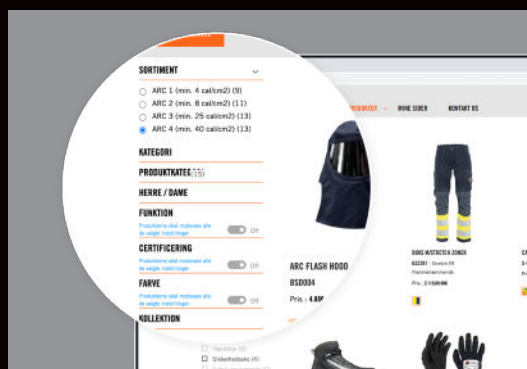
SORTIMENT

ARC 1 (min. 4 cal/cm2) (9)
ARC 2 (min. 8 cal/cm2) (11)
ARC 3 (min. 25 cal/cm2) (13)
ARC 4 (min. 40 cal/cm2) (13)

KATEGORI

PRODUKTKATEG (15)

HERRE / DAME

FUNKTION
Produkterne skal matche alle de valgte indstillinger
Off

CERTIFICERING
Produkterne skal matche alle de valgte indstillinger
Off

FARVE
Produkterne skal matche alle de valgte indstillinger
Off

KOLLEKTION

PRODUKTER
MINE SIDER
KONTAKT OS

ARC FLASH HOOD
BSD004
Pris : 4.80

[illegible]
Pris : 2.1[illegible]

Handsker (0)
Sikkerhedssko (0)